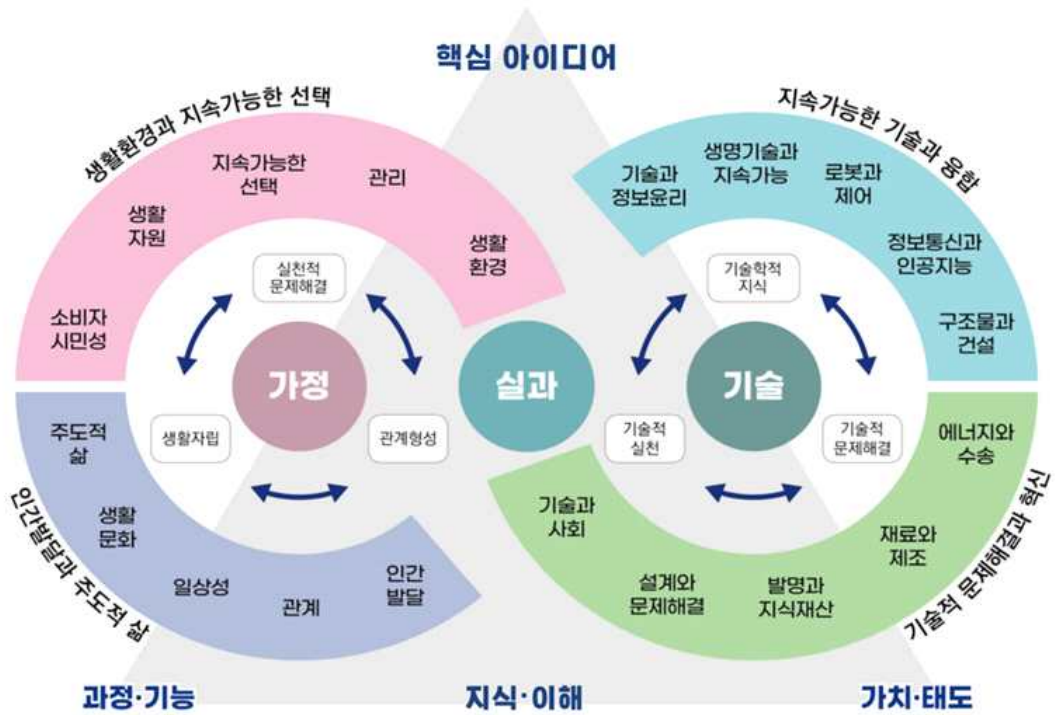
핵심 아이디어

생활환경과 지속가능한 선택

지속가능한 선택

관리

생활 자원

생활 환경

소비자 시민성

실천적 문제해결

가정

생활자립

관계형성

주도적 삶

생활 문화

일상성

관계

인간 발달

인간발달과 주도적 삶

실과

지속가능한 기술과 융합

기술과 정보윤리

생명기술과 지속가능

로봇과 제어

정보통신과 인공지능

구조물과 건설

기술학적 지식

기술

기술적 실천

기술적 문제해결

에너지와 수송

기술과 사회

재료와 제조

설계와 문제해결

발명과 지식재산

기술적 문제해결과 혁신

과정·기능

지식·이해

가치·태도